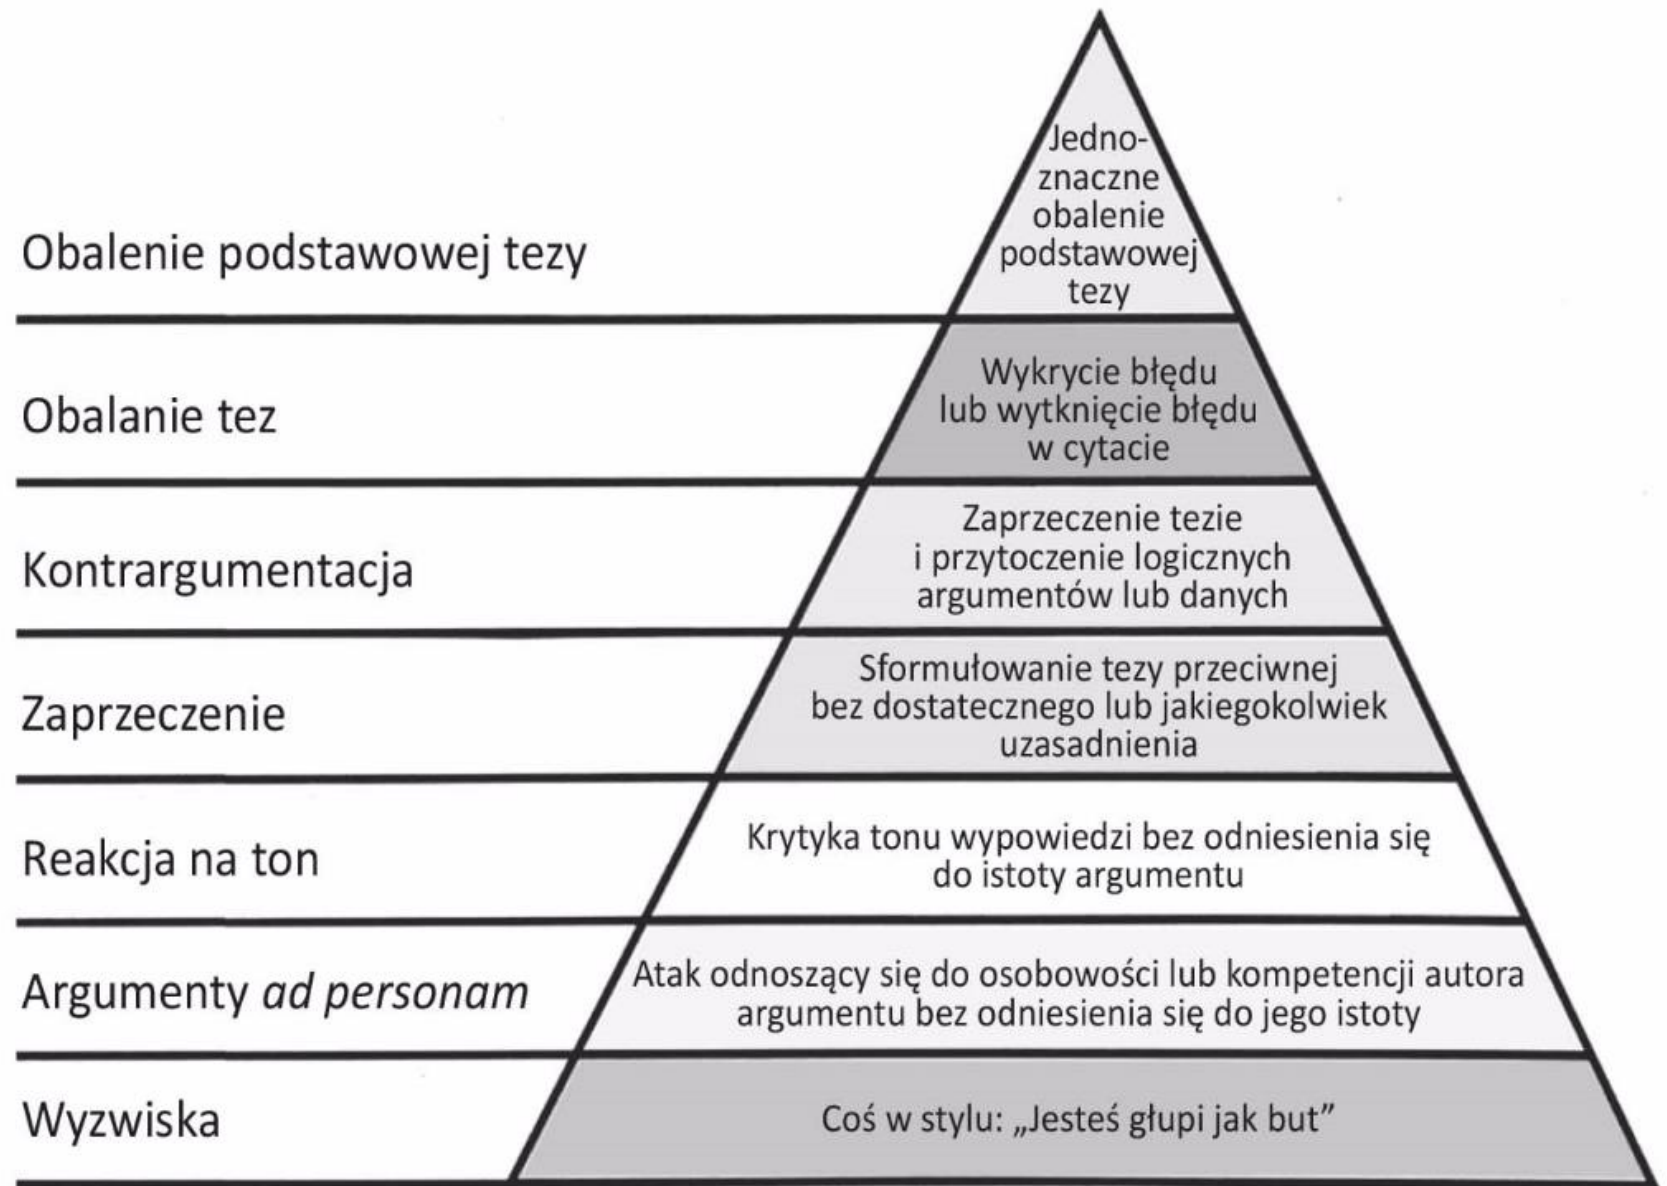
Obalenie podstawowej tezy

Jednoznaczne obalenie podstawowej tezy

Obalanie tez

Wykrycie błędu lub wytknięcie błędu w cytacie

Kontrargumentacja

Zaprzeczenie tezie i przytoczenie logicznych argumentów lub danych

Zaprzeczenie

Sformułowanie tezy przeciwnej bez dostatecznego lub jakiegokolwiek uzasadnienia

Reakcja na ton

Krytyka tonu wypowiedzi bez odniesienia się do istoty argumentu

Argumenty *ad personam*

Atak odnoszący się do osobowości lub kompetencji autora argumentu bez odniesienia się do jego istoty

Wyzwiska

Coś w stylu: „Jesteś głupi jak but”